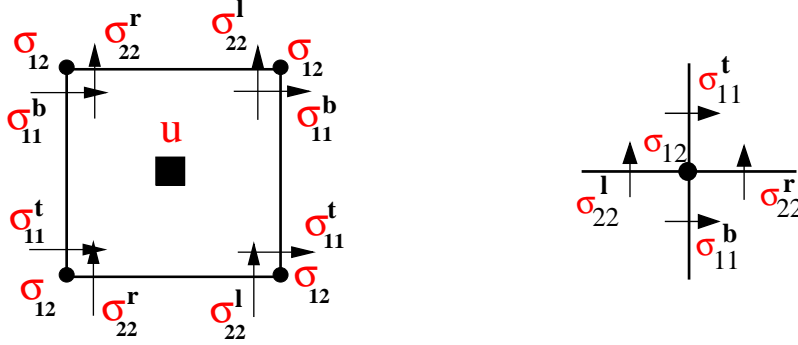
$\sigma_{12}$ $\sigma_{22}^{r}$ $\sigma_{22}^{l}$ $\sigma_{12}$

$\sigma_{11}^{b}$ $\sigma_{11}^{b}$

u

$\sigma_{11}^{t}$ $\sigma_{11}^{t}$

$\sigma_{12}$ $\sigma_{22}^{r}$ $\sigma_{22}^{l}$ $\sigma_{12}$

$\sigma_{11}^{t}$

$\sigma_{12}$

$\sigma_{22}^{l}$ $\sigma_{22}^{r}$

$\sigma_{11}^{b}$